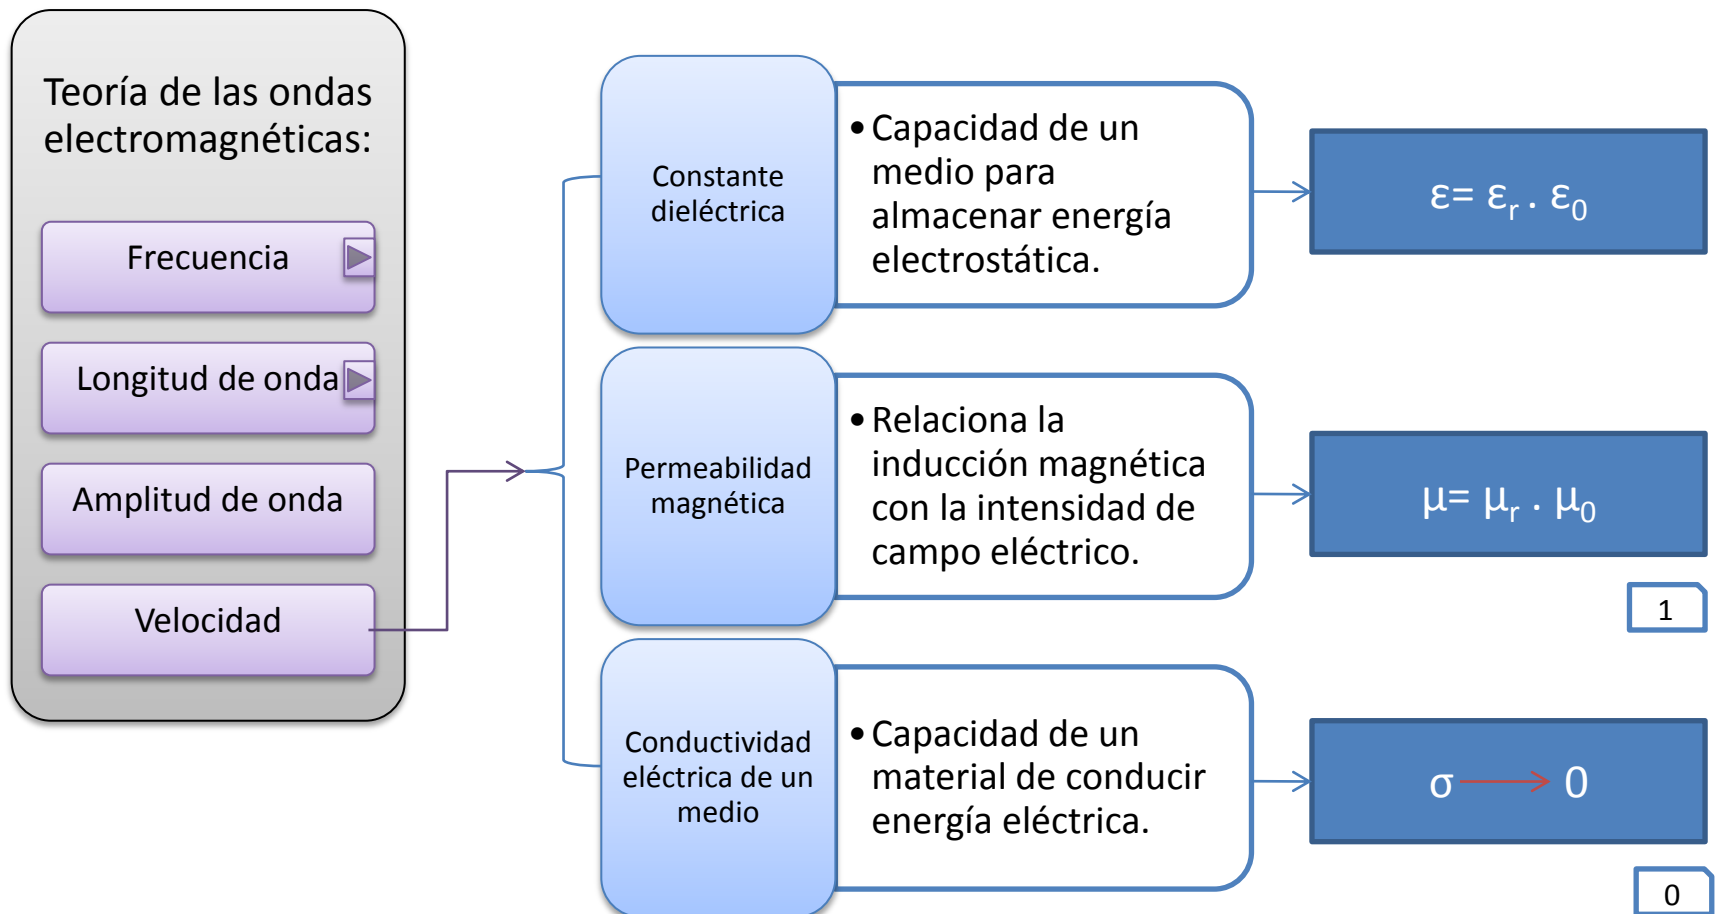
Teoría de las ondas electromagnéticas:

Frecuencia

Longitud de onda

Amplitud de onda

Velocidad

Constante dieléctrica

• Capacidad de un medio para almacenar energía electrostática.

$\varepsilon = \varepsilon_r \cdot \varepsilon_0$

Permeabilidad magnética

• Relaciona la inducción magnética con la intensidad de campo eléctrico.

$\mu = \mu_r \cdot \mu_0$

1

Conductividad eléctrica de un medio

• Capacidad de un material de conducir energía eléctrica.

$\sigma \rightarrow 0$

0